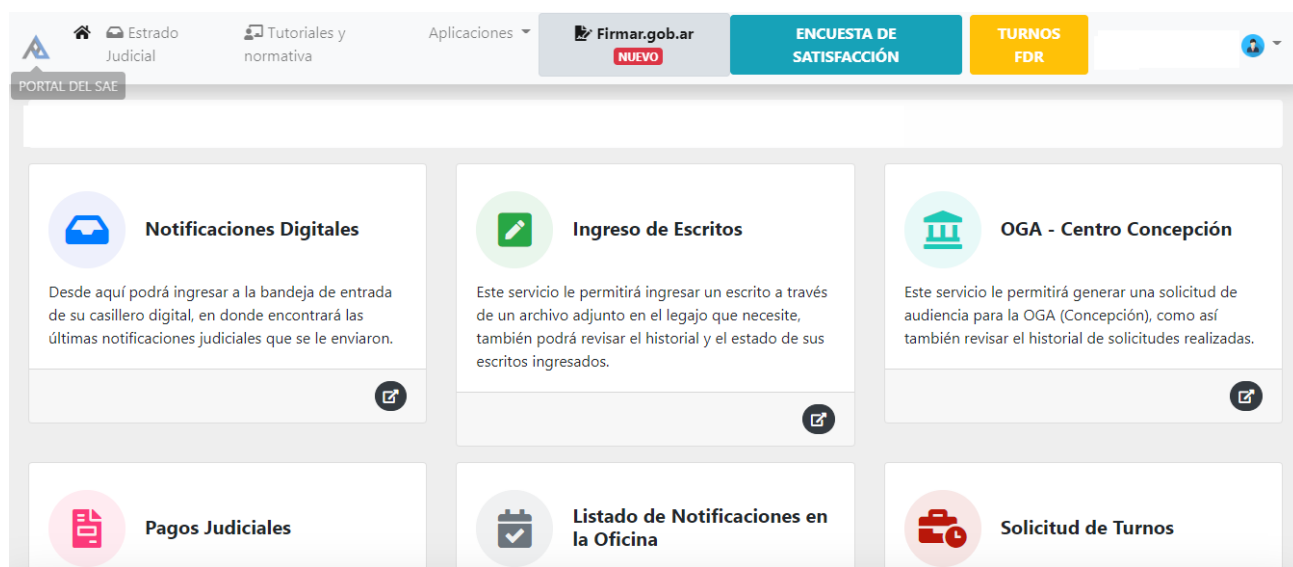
PORTAL DEL SAE

Estrado Judicial

Tutoriales y normativa

Aplicaciones

Firmar.gob.ar
NUEVO

ENCUESTA DE SATISFACCIÓN

TURNOS FDR

Notificaciones Digitales

Desde aquí podrá ingresar a la bandeja de entrada de su casillero digital, en donde encontrará las últimas notificaciones judiciales que se le enviaron.

Ingreso de Escritos

Este servicio le permitirá ingresar un escrito a través de un archivo adjunto en el legajo que necesite, también podrá revisar el historial y el estado de sus escritos ingresados.

OGA - Centro Concepción

Este servicio le permitirá generar una solicitud de audiencia para la OGA (Concepción), como así también revisar el historial de solicitudes realizadas.

Pagos Judiciales

Listado de Notificaciones en la Oficina

Solicitud de Turnos